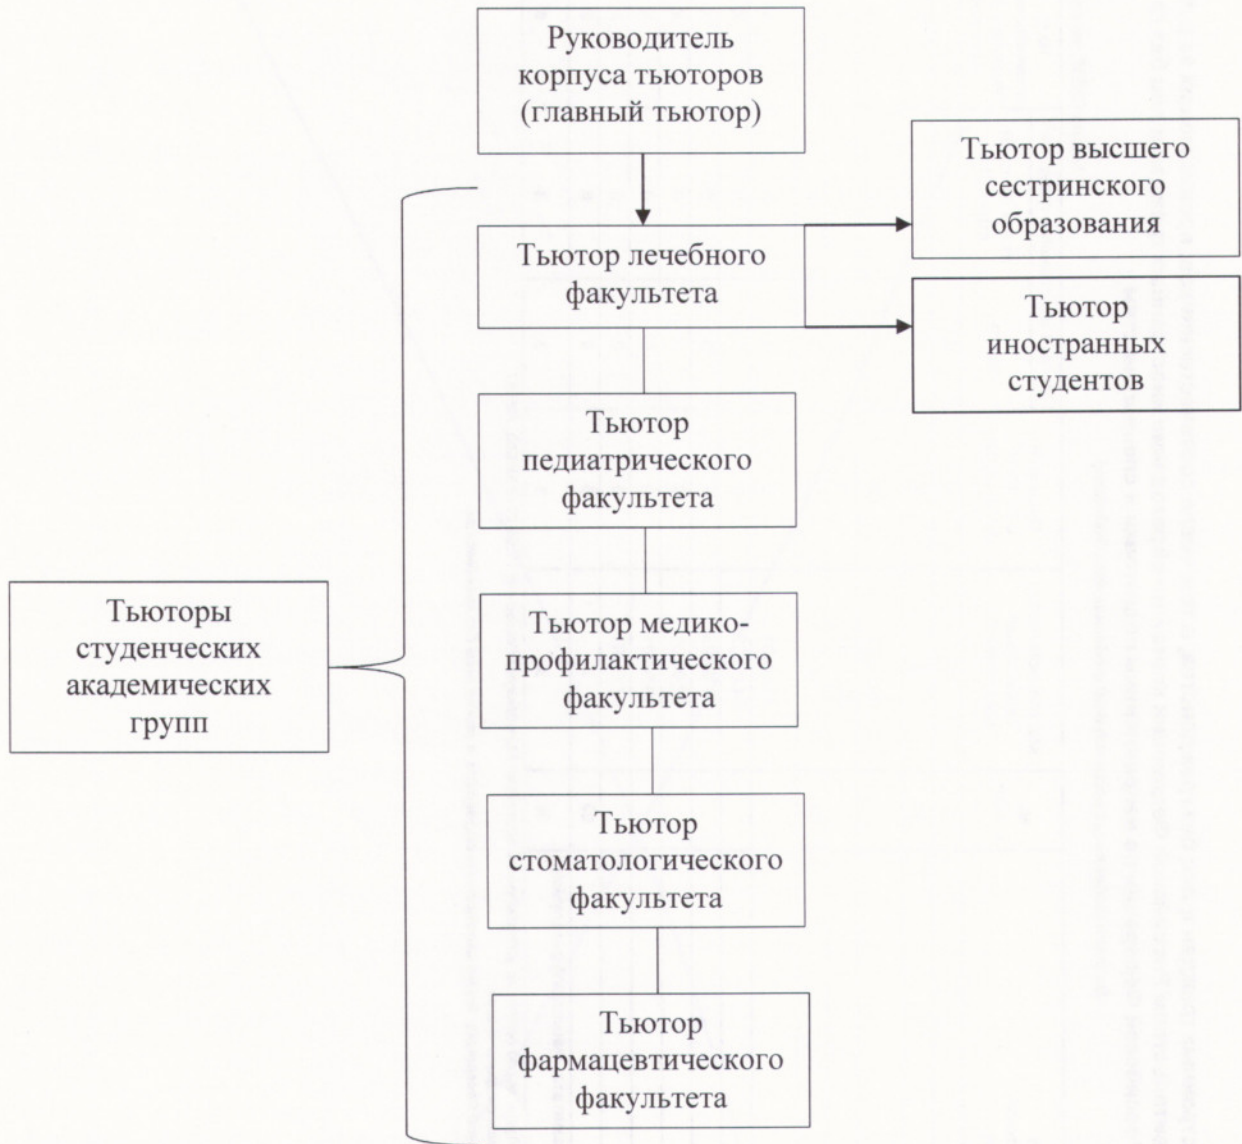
Руководитель корпуса тьюторов (главный тьютор)

Тьютор высшего сестринского образования

Тьютор лечебного факультета

Тьютор иностранных студентов

Тьютор педиатрического факультета

Тьюторы студенческих академических групп

Тьютор медико-профилактического факультета

Тьютор стоматологического факультета

Тьютор фармацевтического факультета